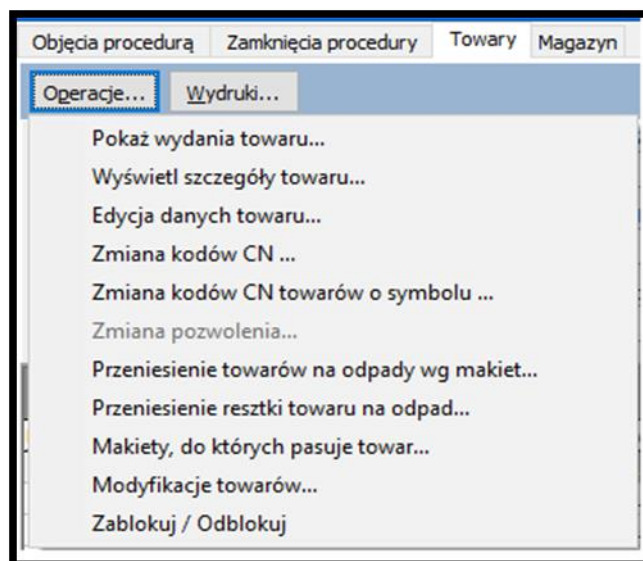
Objęcia procedurą | Zamknięcia procedury | Towary | Magazyn

Operacje... | Wydruki...

Pokaż wydania towaru...
Wyświetl szczegóły towaru...
Edycja danych towaru...
Zmiana kodów CN ...
Zmiana kodów CN towarów o symbolu ...
Zmiana pozwolenia...
Przeniesienie towarów na odpady wg makiet...
Przeniesienie resztki towaru na odpad...
Makiety, do których pasuje towar...
Modyfikacje towarów...
Zablokuj / Odblokuj